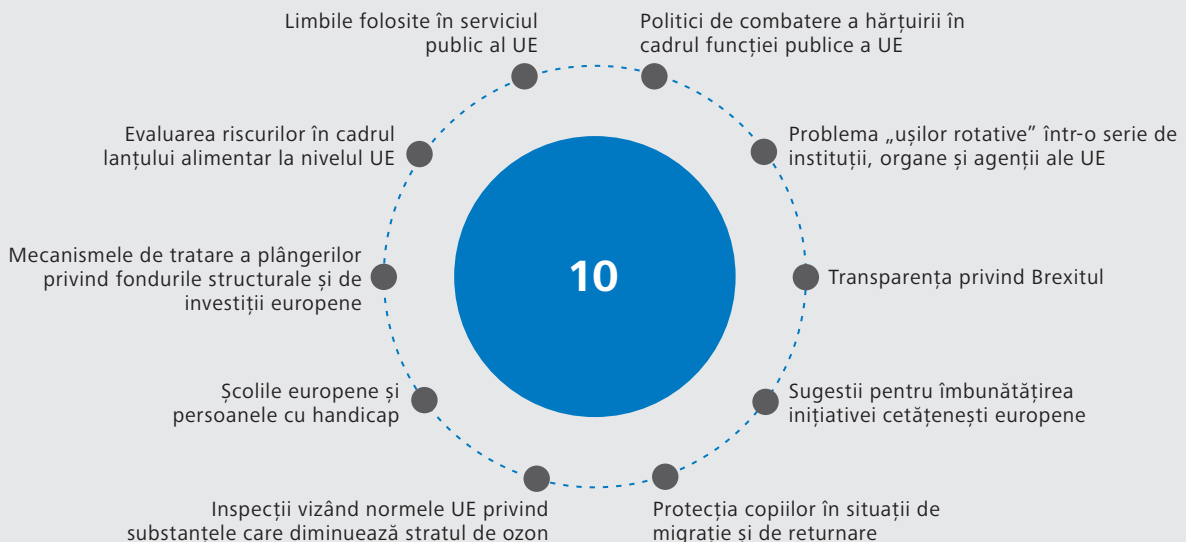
Limbile folosite în serviciul public al UE

Politici de combatere a hărțuirii în cadrul funcției publice a UE

Evaluarea riscurilor în cadrul lanțului alimentar la nivelul UE

Problema „ușilor rotative” într-o serie de instituții, organe și agenții ale UE

Mecanismele de tratare a plângerilor privind fondurile structurale și de investiții europene

10

Transparența privind Brexitul

Școlile europene și persoanele cu handicap

Sugestii pentru îmbunătățirea inițiativei cetățenești europene

Inspecții vizând normele UE privind substanțele care diminuează stratul de ozon

Protecția copiilor în situații de migrație și de returnare